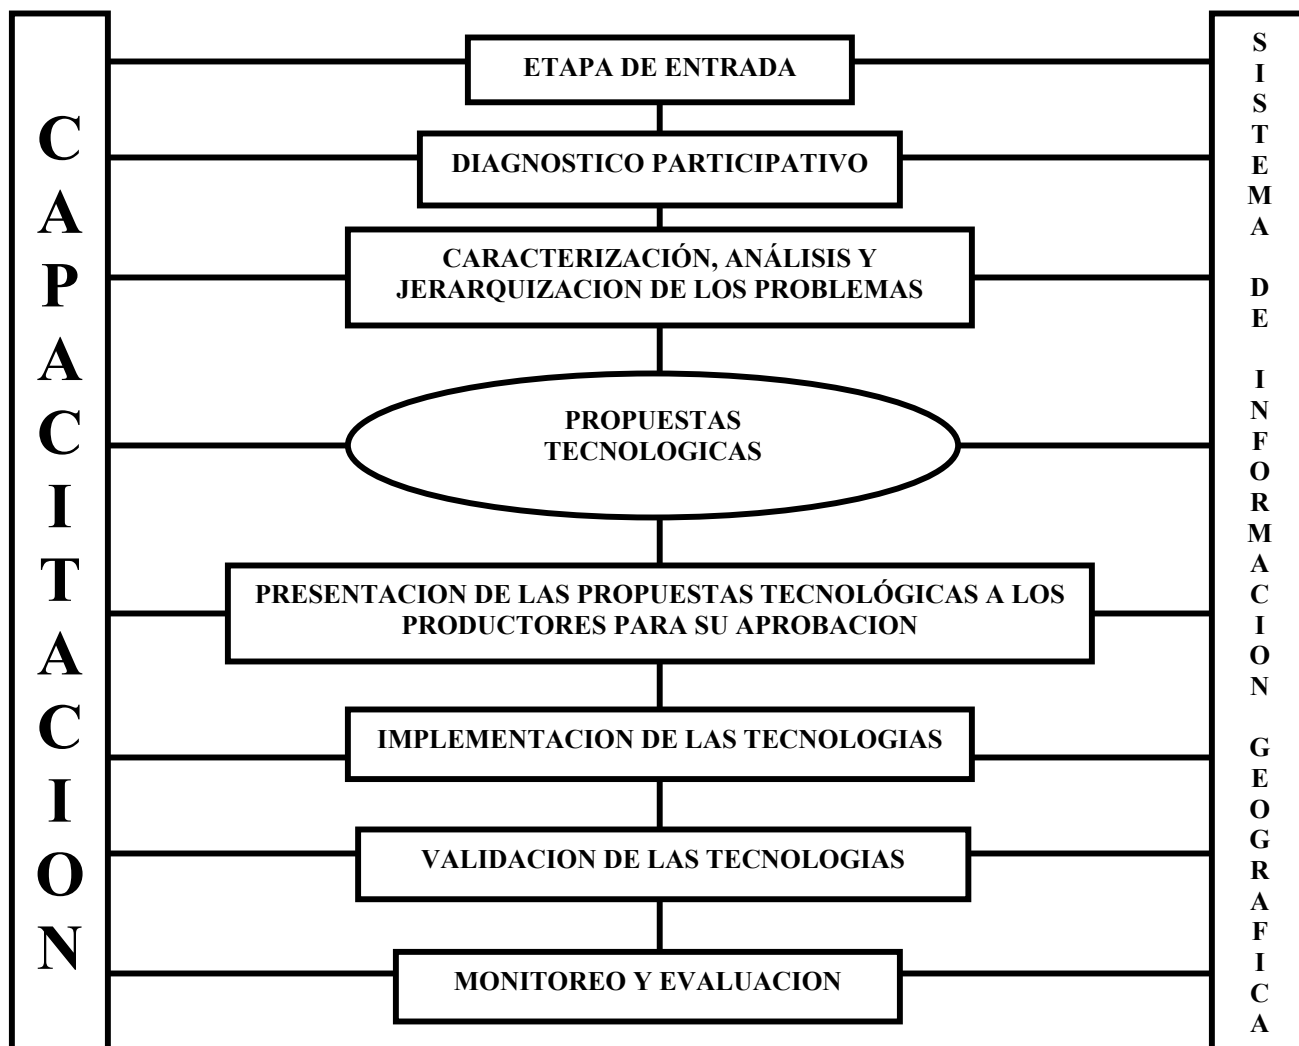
CAPACITACION

ETAPA DE ENTRADA

DIAGNOSTICO PARTICIPATIVO

CARACTERIZACIÓN, ANÁLISIS Y JERARQUIZACION DE LOS PROBLEMAS

PROPUESTAS TECNOLOGICAS

PRESENTACION DE LAS PROPUESTAS TECNOLÓGICAS A LOS PRODUCTORES PARA SU APROBACION

IMPLEMENTACION DE LAS TECNOLOGIAS

VALIDACION DE LAS TECNOLOGIAS

MONITOREO Y EVALUACION

SISTEMA DE INFORMACION GEOGRAFICA